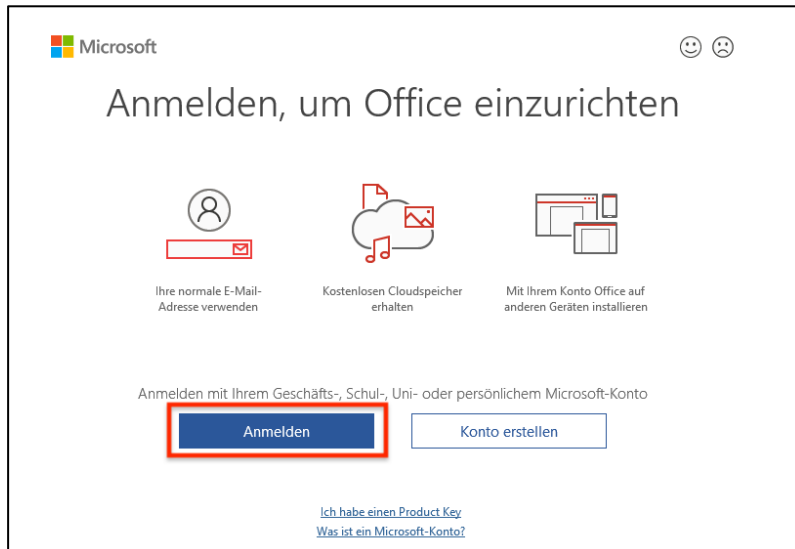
Microsoft

☺ ☹

Anmelden, um Office einzurichten

Ihre normale E-Mail-Adresse verwenden

Kostenlosen Cloudspeicher erhalten

Mit Ihrem Konto Office auf anderen Geräten installieren

Anmelden mit Ihrem Geschäfts-, Schul-, Uni- oder persönlichem Microsoft-Konto

Anmelden

Konto erstellen

Ich habe einen Product Key

Was ist ein Microsoft-Konto?